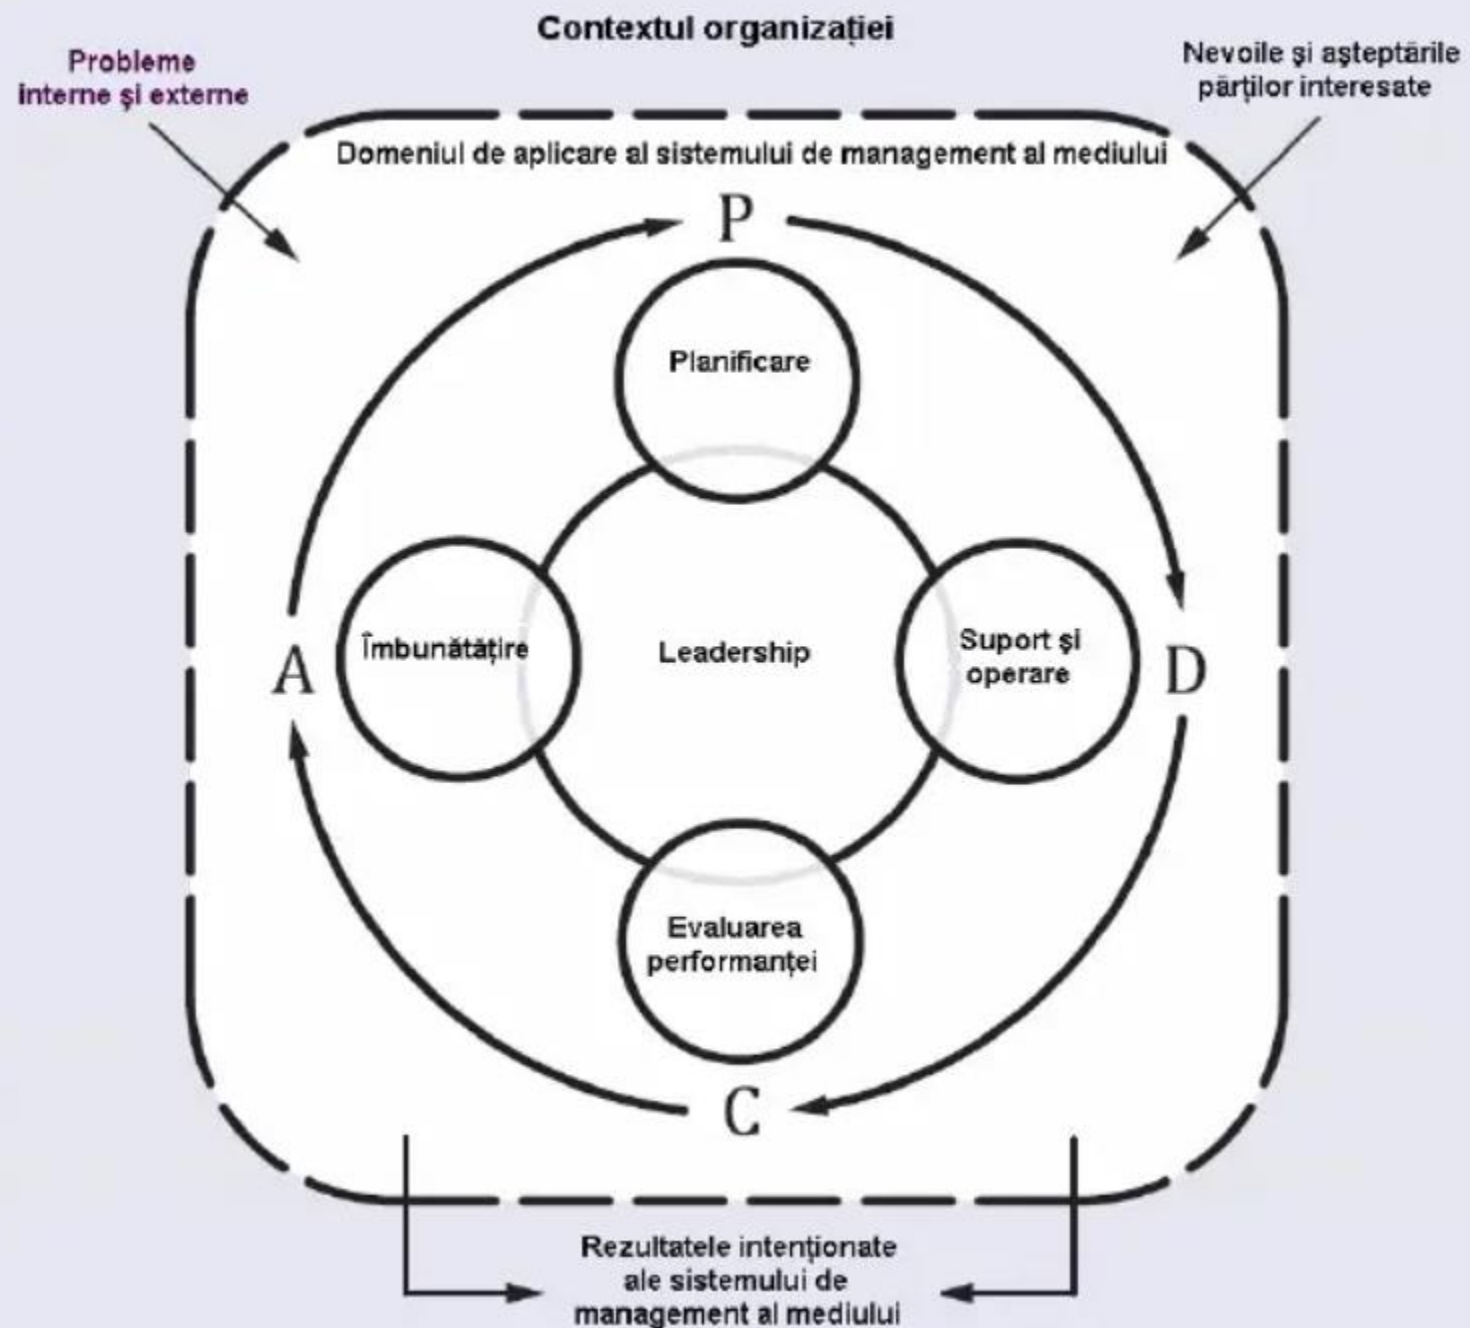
Contextul organizației

Probleme interne şi externe

Nevoile şi aşteptările părților interesate

Domeniul de aplicare al sistemului de management al mediului

P

Planificare

A

Îmbunătățire

Leadership

Suport şi operare

D

Evaluarea performanței

C

Rezultatele intenționate ale sistemului de management al mediului